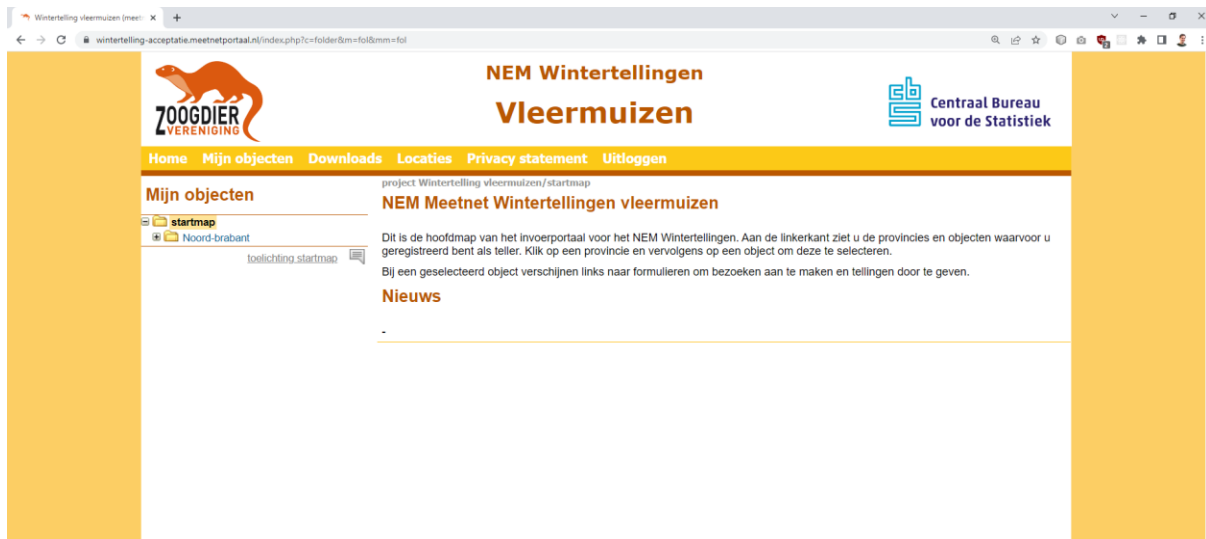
Wintertelling vleermuizen (meet ×

wintertelling-acceptatie.meetnetportaal.nl/index.php?c=folder&m=fol&mm=fol

ZOOGDIER VERENIGING

NEM Wintertellingen

Vleermuizen

Centraal Bureau voor de Statistiek

Home Mijn objecten Downloads Locaties Privacy statement Uitloggen

Mijn objecten

startmap
Noord-brabant

toelichting startmap

project Wintertelling vleermuizen/startmap

NEM Meetnet Wintertellingen vleermuizen

Dit is de hoofdmap van het invoerportaal voor het NEM Wintertellingen. Aan de linkerkant ziet u de provincies en objecten waarvoor u geregistreerd bent als teller. Klik op een provincie en vervolgens op een object om deze te selecteren.

Bij een geselecteerd object verschijnen links naar formulieren om bezoeken aan te maken en tellingen door te geven.

Nieuws

-